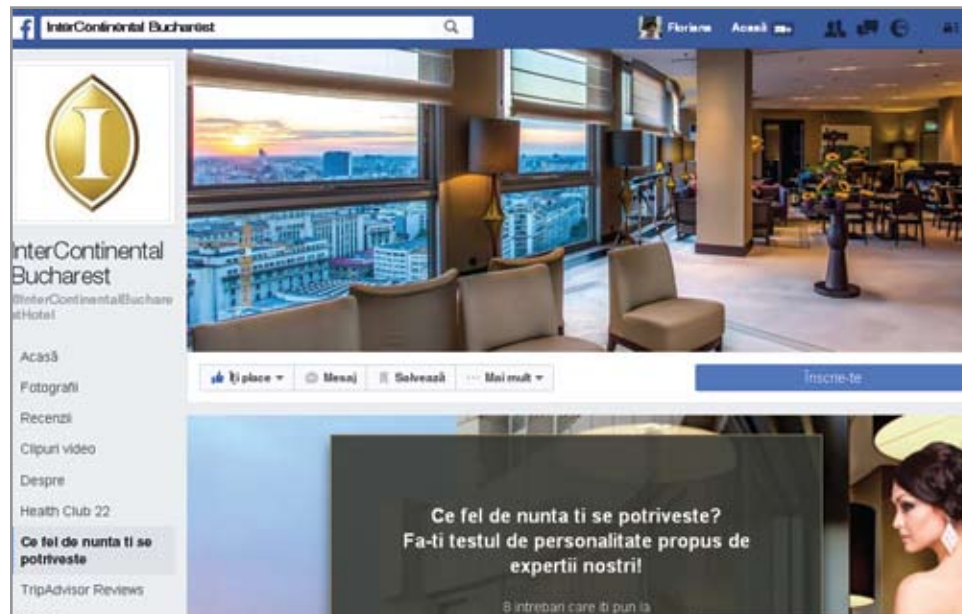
InterContinental Bucharest

Floriana Acasă

InterContinental Bucharest
@InterContinentalBucharestHotel

Acasă
Fotografii
Recenzii
Clipuri video
Despre
Health Club 22
Ce fel de nunta ti se potriveste
TripAdvisor Reviews

Îți place ▾ Mesaj Salvează ··· Mai mult ▾

Înscrie-te

Ce fel de nunta ti se potriveste?
Fa-ti testul de personalitate propus de expertii nostri!

8 intrebari care iti pun la